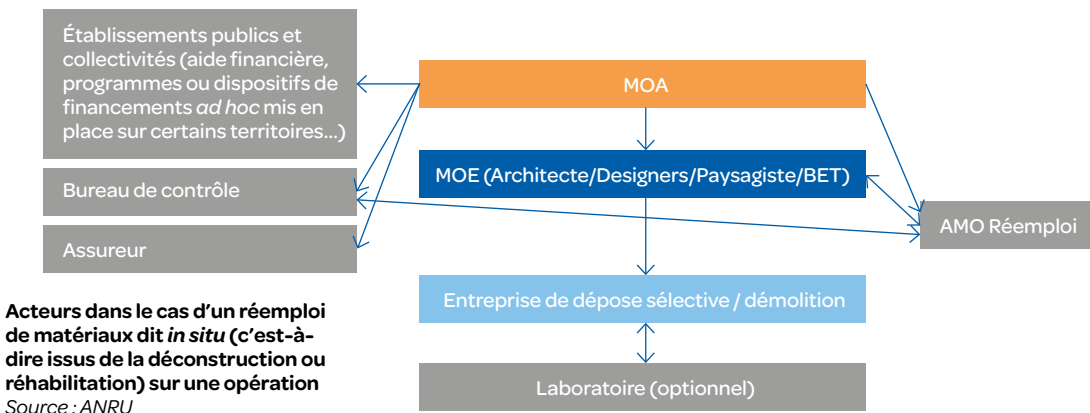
Établissements publics et collectivités (aide financière, programmes ou dispositifs de financements *ad hoc* mis en place sur certains territoires...)

Bureau de contrôle

Assureur

MOA

MOE (Architecte/Designers/Paysagiste/BET)

AMO Réemploi

Entreprise de dépose sélective / démolition

Laboratoire (optionnel)

**Acteurs dans le cas d'un réemploi de matériaux dit *in situ* (c'est-à-dire issus de la déconstruction ou réhabilitation) sur une opération**
*Source : ANRU*